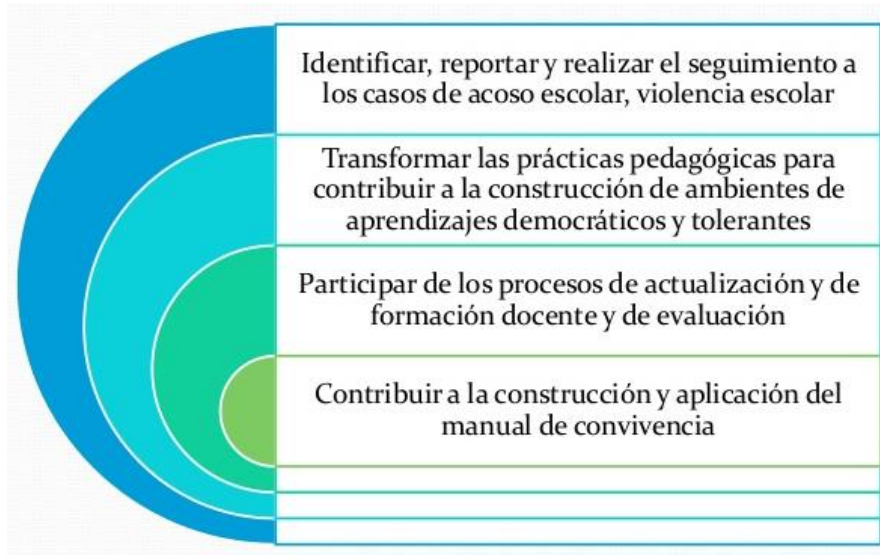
Identificar, reportar y realizar el seguimiento a los casos de acoso escolar, violencia escolar

Transformar las prácticas pedagógicas para contribuir a la construcción de ambientes de aprendizajes democráticos y tolerantes

Participar de los procesos de actualización y de formación docente y de evaluación

Contribuir a la construcción y aplicación del manual de convivencia